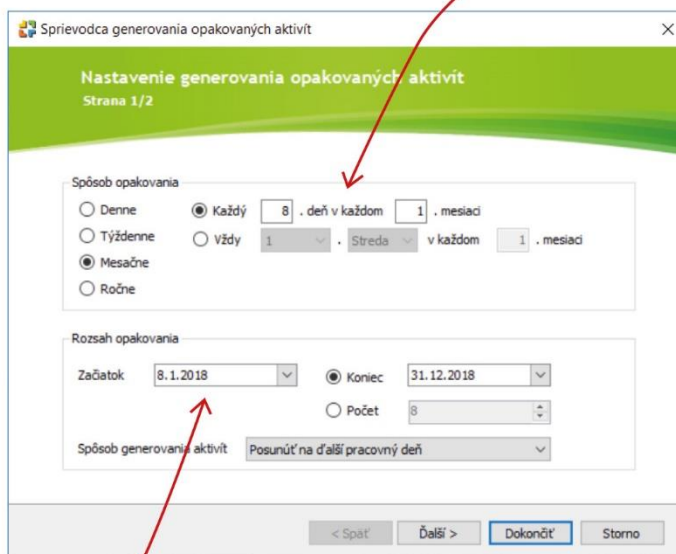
Sprievodca generovania opakovaných aktivít

Nastavenie generovania opakovaných aktivít
Strana 1/2

Spôsob opakovania

Denne
Týždenne
Mesačne
Ročne

Každý 8 . deň v každom 1 . mesiaci
Vždy 1 . Streda v každom 1 . mesiaci

Rozsah opakovania

Začiatok 8.1.2018

Koniec 31.12.2018
Počet 8

Spôsob generovania aktivít Posunúť na ďalší pracovný deň

< Späť
Ďalší >
Dokončiť
Storno